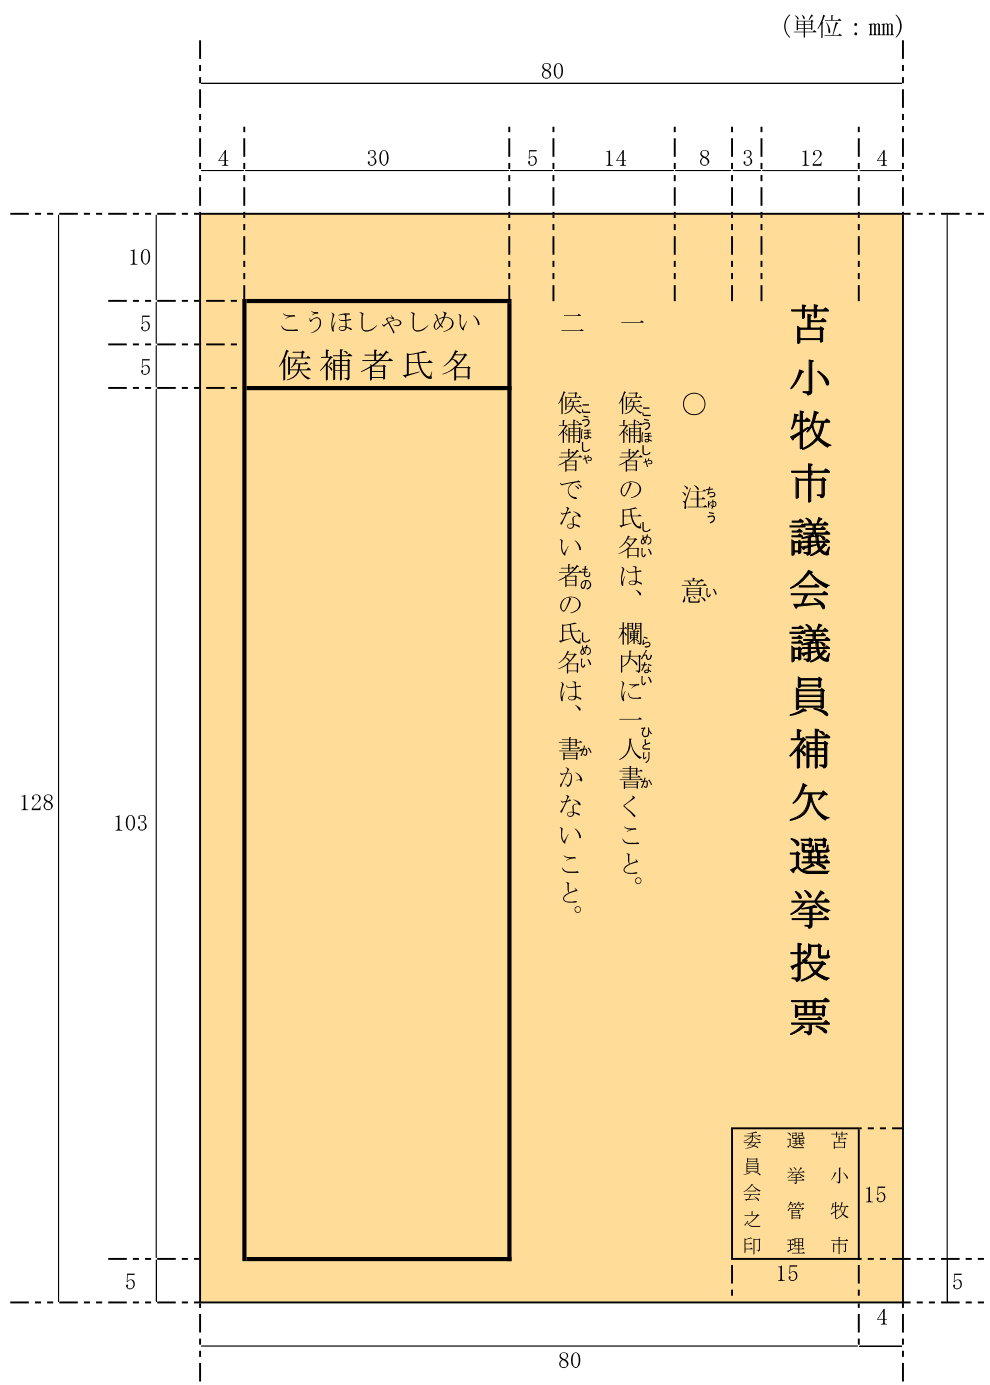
（単位：mm）

80

4 30 5 14 8 3 12 4

10
5
5
128
103
5

苫小牧市議会議員補欠選挙投票

○　注意

一　候補者の氏名は、欄内に一人書くこと。

二　候補者でない者の氏名は、書かないこと。

こうほしゃしめい
候補者氏名

苫小牧市選挙管理委員会之印

15
15
5
4
80